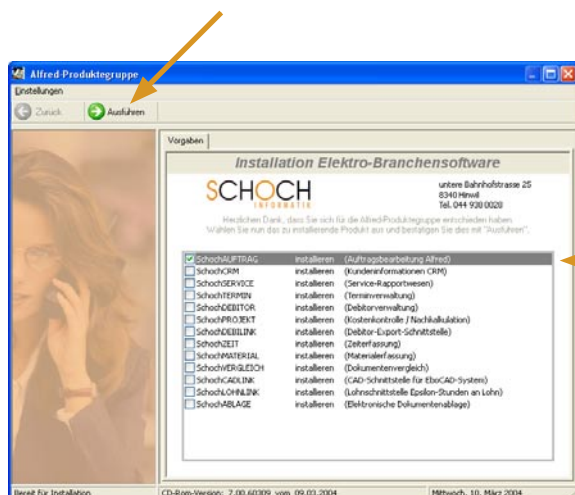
Alfred-Produktegruppe

Einstellungen

Zurück Ausführen

Vorgaben

Installation Elektro-Branchensoftware

SCHOCH
INFORMATIK

untere Bahnhofstrasse 25
8340 Hinwil
Tel. 044 938 0020

Herzlichen Dank, dass Sie sich für die Alfred-Produktegruppe entschieden haben.
Wählen Sie nun das zu installierende Produkt aus und bestätigen Sie dies mit "Ausführen".

| | | |
|---|---|---|
| SchochAUFTRAG | installieren | (Auftragsbearbeitung Alfred) |
| SchochCRM | installieren | (Kundeninformationen CRM) |
| SchochSERVICE | installieren | (Service-Rapportwesen) |
| SchochTERMIN | installieren | (Terminverwaltung) |
| SchochDEBITOR | installieren | (Debitorverwaltung) |
| SchochPROJEKT | installieren | (Kostenkontrolle / Nachkalkulation) |
| SchochDEBILINK | installieren | (Debitor-Export-Schnittstelle) |
| SchochZEIT | installieren | (Zeiterfassung) |
| SchochMATERIAL | installieren | (Materialerfassung) |
| SchochVERGLEICH | installieren | (Dokumentenvergleich) |
| SchochCADLINK | installieren | (CAD-Schnittstelle für EboCAD-System) |
| SchochLOHNLINK | installieren | (Lohnschnittstelle Epsilon-Stunden an Lohn) |
| SchochABLAGE | installieren | (Elektronische Dokumentenablage) |

Bereit für Installation

CD-Rom-Version: 7.00.60309 vom 09.03.2004

Mittwoch, 10. März 2004